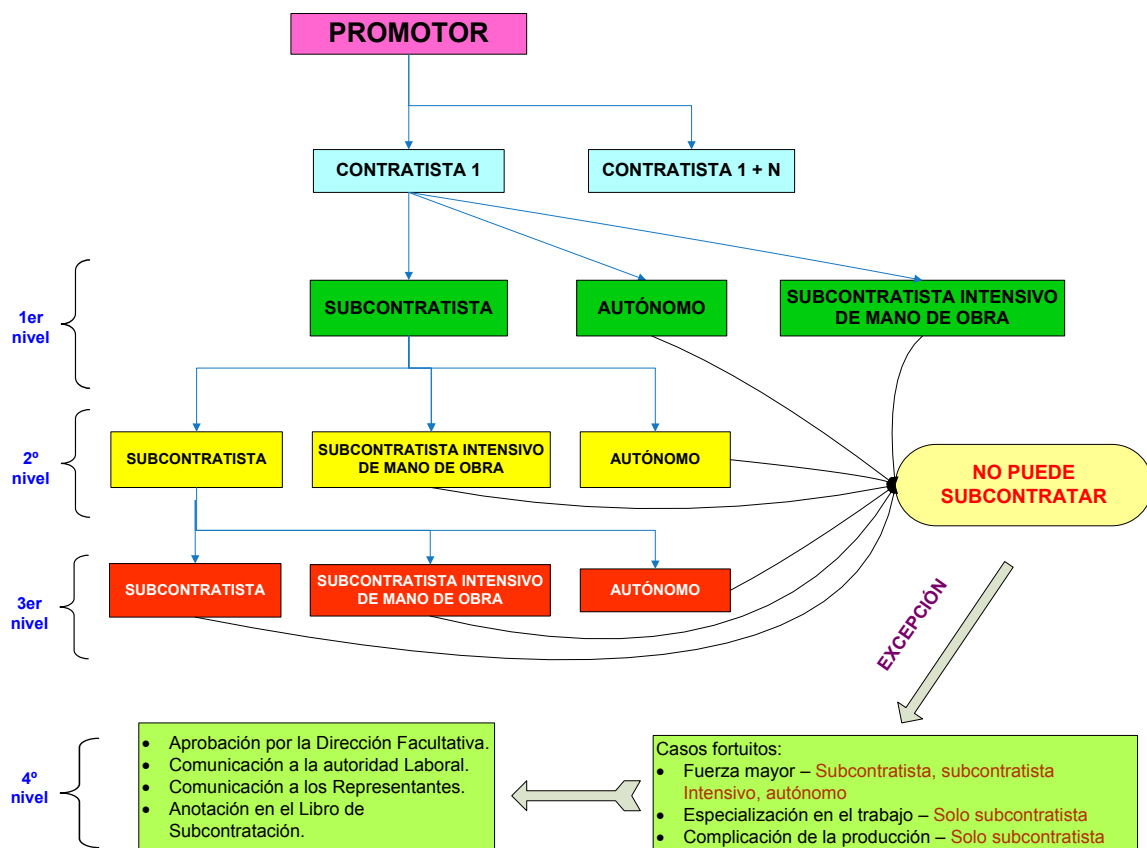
PROMOTOR

CONTRATISTA 1

CONTRATISTA 1 + N

1er nivel

SUBCONTRATISTA

AUTÓNOMO

SUBCONTRATISTA INTENSIVO DE MANO DE OBRA

2º nivel

SUBCONTRATISTA

SUBCONTRATISTA INTENSIVO DE MANO DE OBRA

AUTÓNOMO

NO PUEDE SUBCONTRATAR

3er nivel

SUBCONTRATISTA

SUBCONTRATISTA INTENSIVO DE MANO DE OBRA

AUTÓNOMO

EXCEPCIÓN

4º nivel

- Aprobación por la Dirección Facultativa.
- Comunicación a la autoridad Laboral.
- Comunicación a los Representantes.
- Anotación en el Libro de Subcontratación.

Casos fortuitos:
- Fuerza mayor – Subcontratista, subcontratista Intensivo, autónomo
- Especialización en el trabajo – Solo subcontratista
- Complicación de la producción – Solo subcontratista